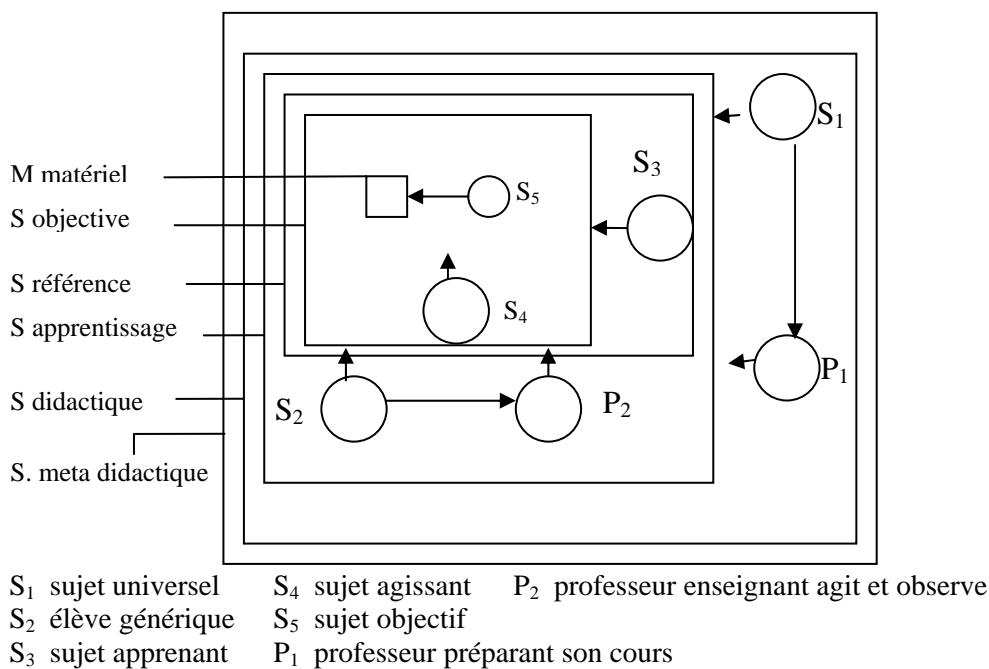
M matériel
S objective
S référence
S apprentissage
S didactique
S. meta didactique

$S_1$
$S_3$
$S_5$
$S_4$
$P_1$
$S_2$
$P_2$

$S_1$ sujet universel $S_4$ sujet agissant $P_2$ professeur enseignant agit et observe
$S_2$ élève générique $S_5$ sujet objectif
$S_3$ sujet apprenant $P_1$ professeur préparant son cours